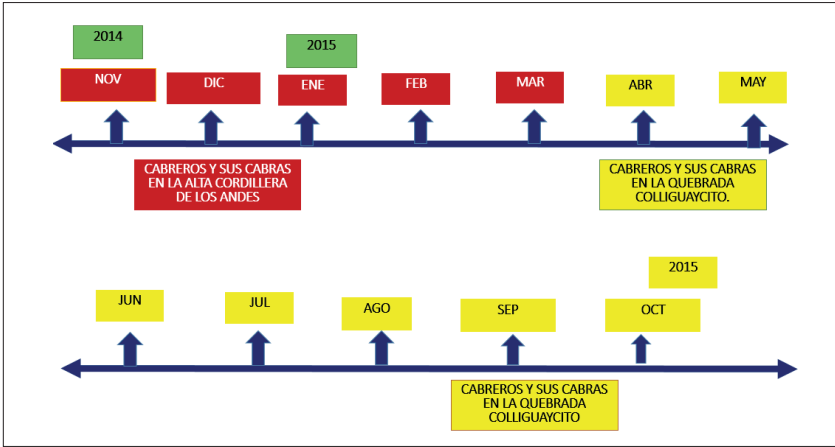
2014

2015

NOV

DIC

ENE

FEB

MAR

ABR

MAY

CABREROS Y SUS CABRAS EN LA ALTA CORDILLERA DE LOS ANDES

CABREROS Y SUS CABRAS EN LA QUEBRADA COLLIGUAYCITO.

2015

JUN

JUL

AGO

SEP

OCT

CABREROS Y SUS CABRAS EN LA QUEBRADA COLLIGUAYCITO